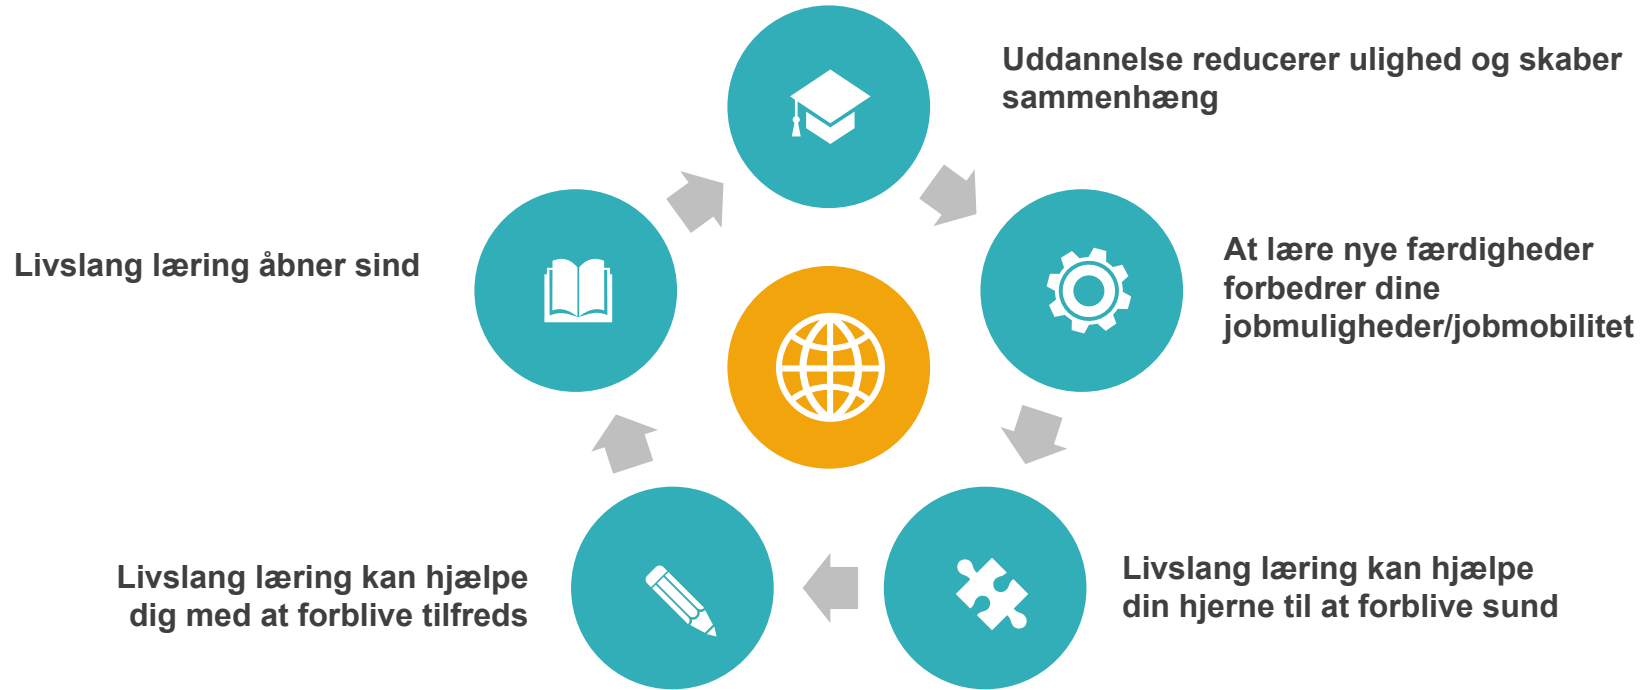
Uddannelse reducerer ulighed og skaber sammenhæng

At lære nye færdigheder forbedrer dine jobmuligheder/jobmobilitet

Livslang læring kan hjælpe din hjerne til at forblive sund

Livslang læring kan hjælpe dig med at forblive tilfreds

Livslang læring åbner sind